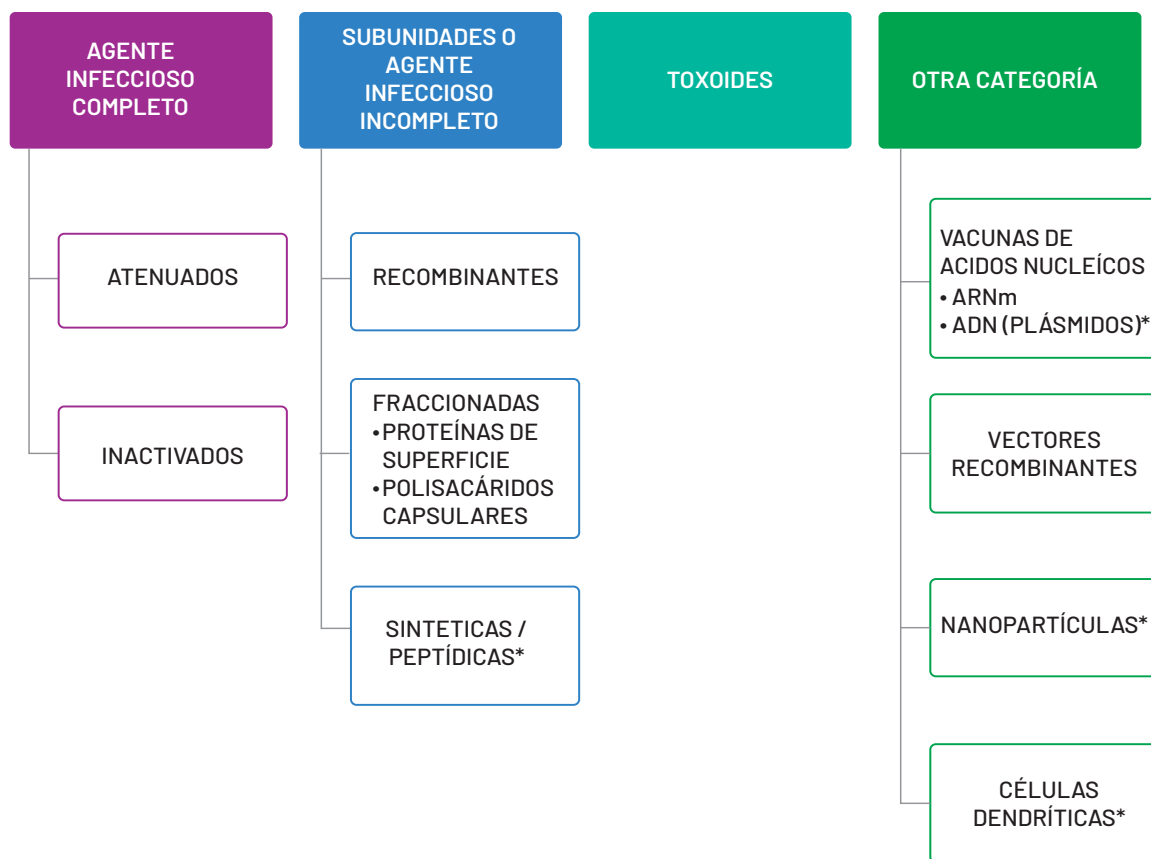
AGENTE INFECCIOSO COMPLETO

ATENUADOS

INACTIVADOS

SUBUNIDADES O AGENTE INFECCIOSO INCOMPLETO

RECOMBINANTES

FRACCIONADAS
•PROTEÍNAS DE SUPERFICIE
•POLISACÁRIDOS CAPSULARES

SINTETICAS / PEPTÍDICAS*

TOXOIDES

OTRA CATEGORÍA

VACUNAS DE ACIDOS NUCLEÍCOS
• ARNm
• ADN (PLÁSMIDOS)*

VECTORES RECOMBINANTES

NANOPARTÍCULAS*

CÉLULAS DENDRÍTICAS*